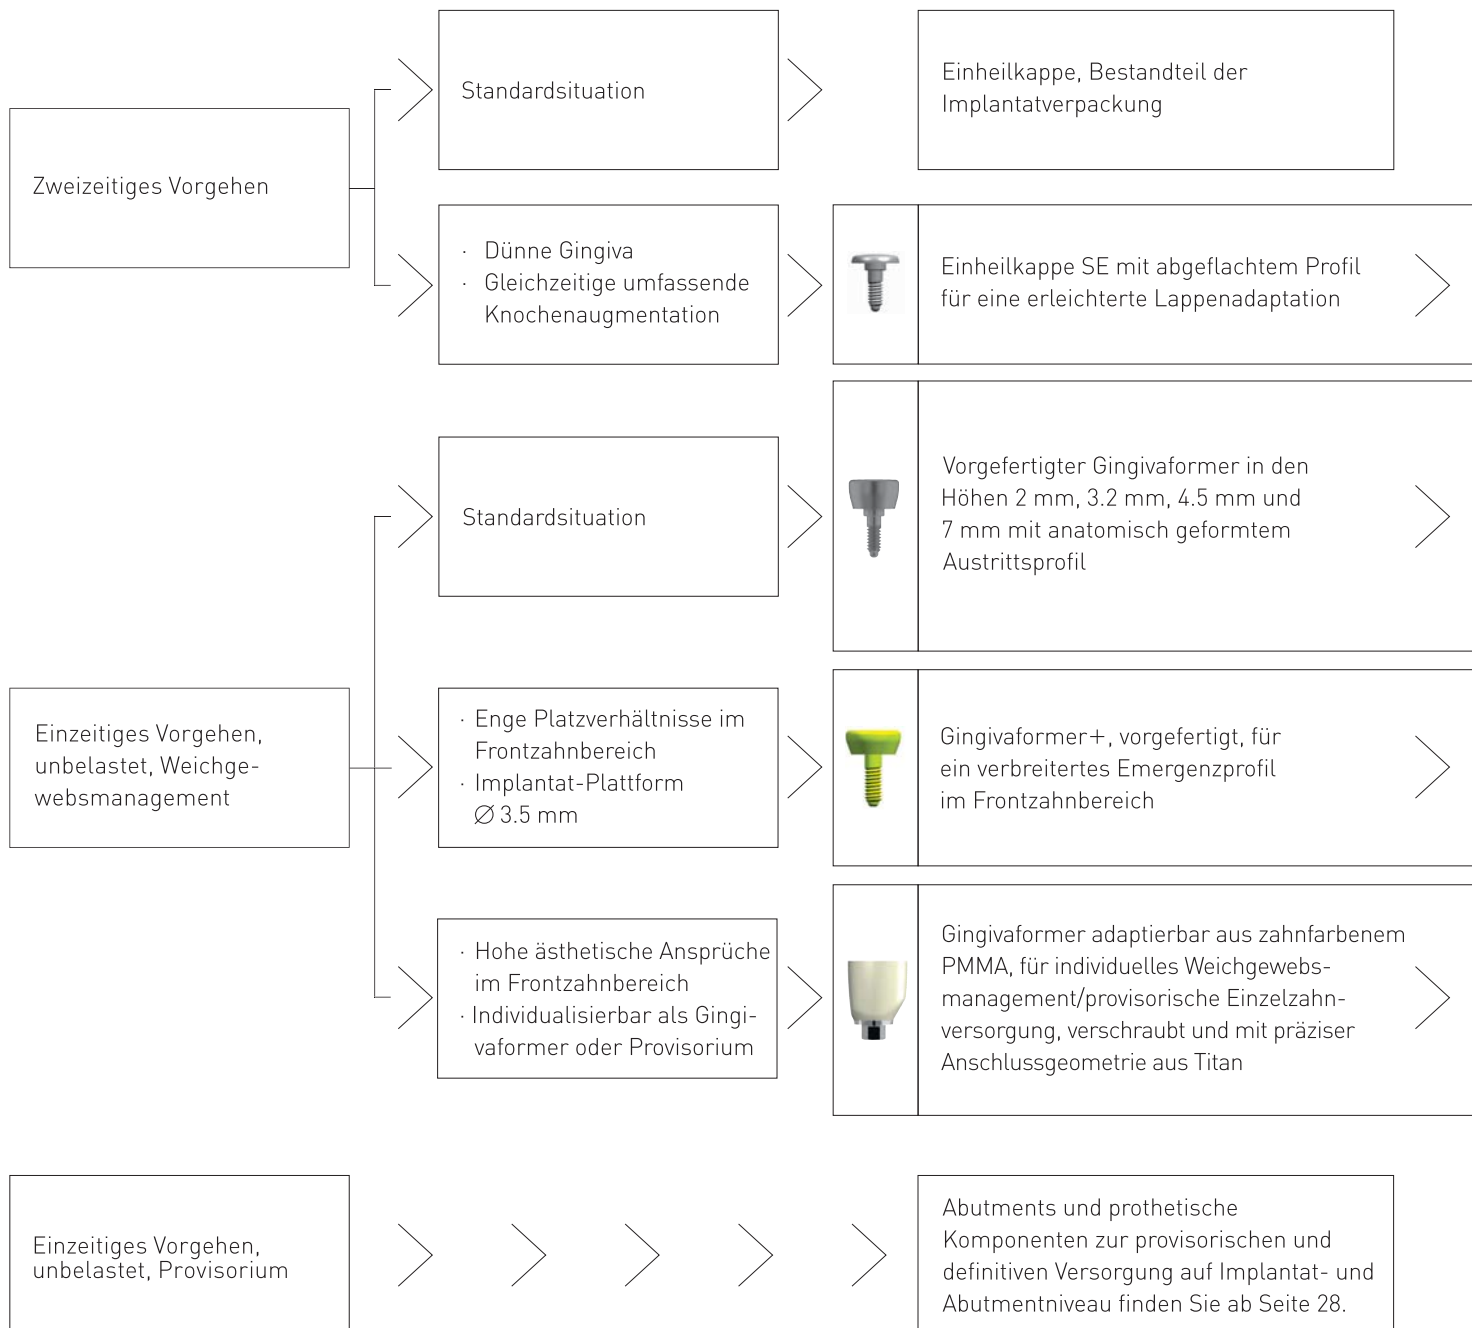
Zweizeitiges Vorgehen

Standardsituation

Einheilkappe, Bestandteil der Implantatverpackung

· Dünne Gingiva
· Gleichzeitige umfassende Knochenaugmentation

Einheilkappe SE mit abgeflachtem Profil für eine erleichterte Lappenadaptation

Einzeitiges Vorgehen, unbelastet, Weichgewebsmanagement

Standardsituation

Vorgefertigter Gingivaformer in den Höhen 2 mm, 3.2 mm, 4.5 mm und 7 mm mit anatomisch geformtem Austrittsprofil

· Enge Platzverhältnisse im Frontzahnbereich
· Implantat-Plattform ∅ 3.5 mm

Gingivaformer+, vorgefertigt, für ein verbreitertes Emergenzprofil im Frontzahnbereich

· Hohe ästhetische Ansprüche im Frontzahnbereich
· Individualisierbar als Gingivaformer oder Provisorium

Gingivaformer adaptierbar aus zahnfarbenem PMMA, für individuelles Weichgewebsmanagement/provisorische Einzelzahnversorgung, verschraubt und mit präziser Anschlussgeometrie aus Titan

Einzeitiges Vorgehen, unbelastet, Provisorium

Abutments und prothetische Komponenten zur provisorischen und definitiven Versorgung auf Implantat- und Abutmentniveau finden Sie ab Seite 28.